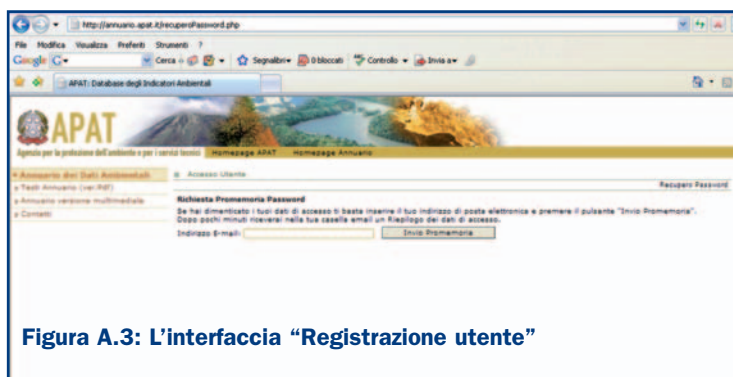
http://annuario.apat.it/recuperoPassword.php

File Modifica Visualizza Preferiti Strumenti ?

Google G- Cerca Segnalibri 0 bloccati Controllo Invia a

APAT: Database degli Indicatori Ambientali

APAT

Agenzia per la protezione dell'ambiente e per i servizi tecnici Homepage APAT Homepage Annuario

» Annuario dei Dati Ambientali
» Testi Annuario (ver.Pdf)
» Annuario versione multimediale
» Contatti

» Accesso Utente

Recupero Password

Richiesta Promemoria Password

Se hai dimenticato i tuoi dati di accesso ti basta inserire il tuo indirizzo di posta elettronica e premere il pulsante "Invio Promemoria". Dopo pochi minuti riceverai nella tua casella email un Riepilogo dei dati di accesso.

Indirizzo E-mail: Invio Promemoria

Figura A.3: L'interfaccia "Registrazione utente"